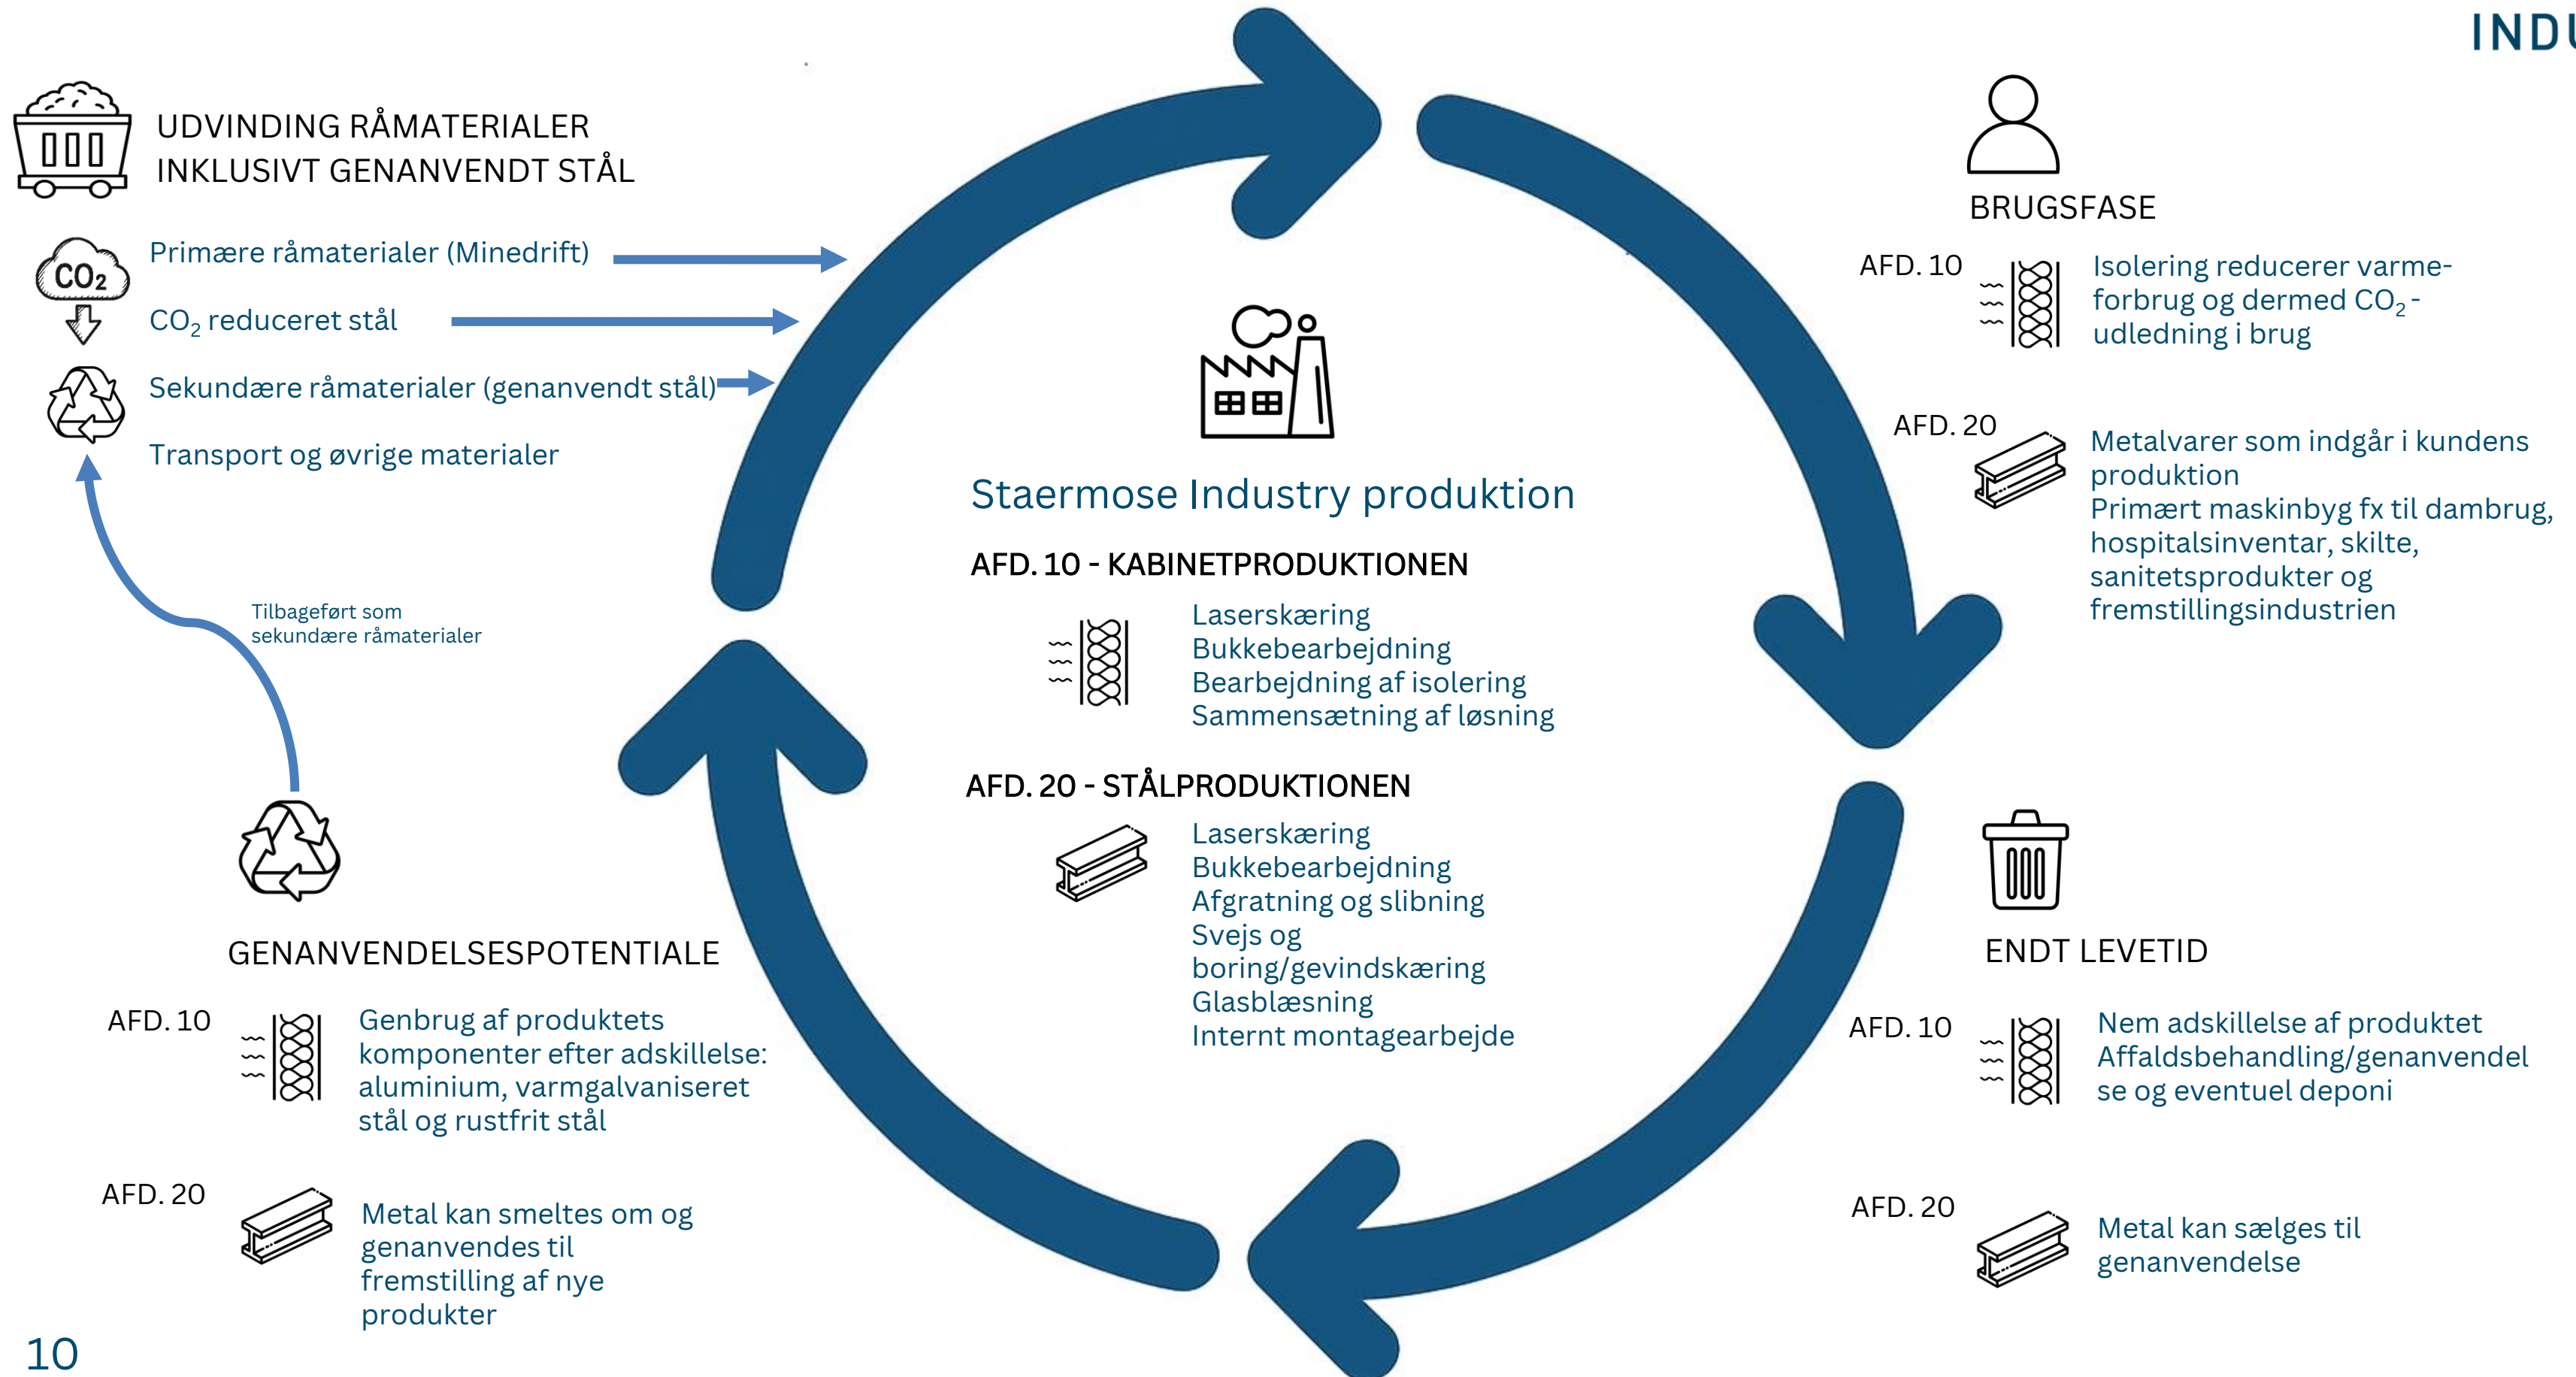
INDU

UDVINDING RÅMATERIALER
INKLUSIVT GENANVENDT STÅL

$CO_2$

Primære råmaterialer (Minedrift)

$CO_2$ reduceret stål

Sekundære råmaterialer (genanvendt stål)

Transport og øvrige materialer

Tilbageført som sekundære råmaterialer

GENANVENDELSESPOTENTIALE

AFD. 10

Genbrug af produktets komponenter efter adskillelse: aluminium, varmgalvaniseret stål og rustfrit stål

AFD. 20

Metal kan smeltes om og genanvendes til fremstilling af nye produkter

Staermose Industry produktion

AFD. 10 - KABINETPRODUKTIONEN

Laserskæring
Bukkebearbejdning
Bearbejdning af isolering
Sammensætning af løsning

AFD. 20 - STÅLPRODUKTIONEN

Laserskæring
Bukkebearbejdning
Afgratning og slibning
Svejs og boring/gevindskæring
Glasblæsning
Internt montagearbejde

BRUGSFASE

AFD. 10

Isolering reducerer varmeforbrug og dermed $CO_2$ - udledning i brug

AFD. 20

Metalvarer som indgår i kundens produktion
Primært maskinbyg fx til dambrug, hospitalsinventar, skilte, sanitetsprodukter og fremstillingsindustrien

ENDT LEVETID

AFD. 10

Nem adskillelse af produktet
Affaldsbehandling/genanvendelse og eventuel deponi

AFD. 20

Metal kan sælges til genanvendelse

10